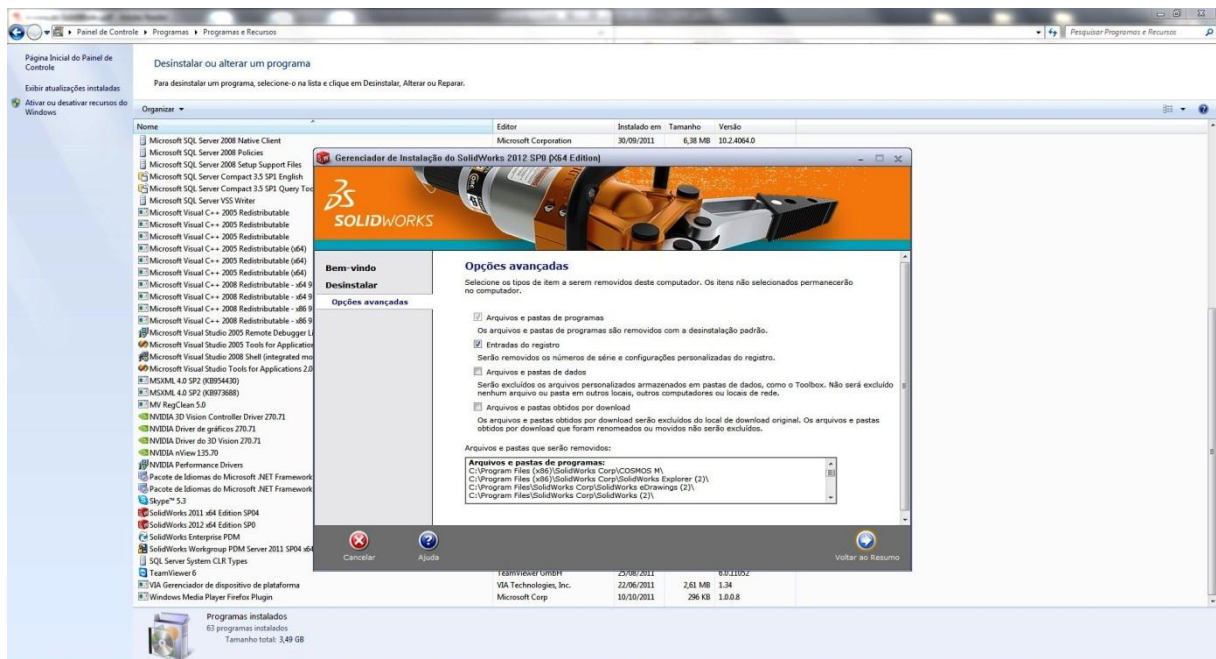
Painel de Controle ▸ Programas ▸ Programas e Recursos

Pesquisar Programas e Recursos

Página Inicial do Painel de Controle

Exibir atualizações instaladas

Ativar ou desativar recursos do Windows

Desinstalar ou alterar um programa

Para desinstalar um programa, selecione-o na lista e clique em Desinstalar, Alterar ou Reparar.

Organizar ▾

| Nome | Editor | Instalado em | Tamanho | Versão |
|---|---|---|---|---|
| Microsoft SQL Server 2008 Native Client | Microsoft Corporation | 30/09/2011 | 6,38 MB | 10.2.4064.0 |
| Microsoft SQL Server 2008 Policies | | | | |
| Microsoft SQL Server 2008 Setup Support Files | | | | |
| Microsoft SQL Server Compact 3.5 SP1 English | | | | |
| Microsoft SQL Server Compact 3.5 SP1 Query Too | | | | |
| Microsoft SQL Server VSS Writer | | | | |
| Microsoft Visual C++ 2005 Redistributable | | | | |
| Microsoft Visual C++ 2005 Redistributable | | | | |
| Microsoft Visual C++ 2005 Redistributable | | | | |
| Microsoft Visual C++ 2005 Redistributable (x64) | | | | |
| Microsoft Visual C++ 2005 Redistributable (x64) | | | | |
| Microsoft Visual C++ 2005 Redistributable (x64) | | | | |
| Microsoft Visual C++ 2008 Redistributable - x64 9 | | | | |
| Microsoft Visual C++ 2008 Redistributable - x64 9 | | | | |
| Microsoft Visual C++ 2008 Redistributable - x86 9 | | | | |
| Microsoft Visual C++ 2008 Redistributable - x86 9 | | | | |
| Microsoft Visual Studio 2005 Remote Debugger L | | | | |
| Microsoft Visual Studio 2005 Tools for Application | | | | |
| Microsoft Visual Studio 2008 Shell (integrated mo | | | | |
| Microsoft Visual Studio Tools for Applications 2.0 | | | | |
| MSXML 4.0 SP2 (KB954430) | | | | |
| MSXML 4.0 SP2 (KB973688) | | | | |
| MV RegClean 5.0 | | | | |
| NVIDIA 3D Vision Controller Driver 270.71 | | | | |
| NVIDIA Driver de gráficos 270.71 | | | | |
| NVIDIA Driver do 3D Vision 270.71 | | | | |
| NVIDIA nView 135.70 | | | | |
| NVIDIA Performance Drivers | | | | |
| Pacote de Idiomas do Microsoft .NET Framework | | | | |
| Pacote de Idiomas do Microsoft .NET Framework | | | | |
| Skype™ 5.3 | | | | |
| SolidWorks 2011 x64 Edition SP04 | | | | |
| SolidWorks 2012 x64 Edition SP0 | | | | |
| SolidWorks Enterprise PDM | | | | |
| SolidWorks Workgroup PDM Server 2011 SP04 x64 | | | | |
| SQL Server System CLR Types | | | | |
| TeamViewer 6 | TeamViewer GmbH | 25/08/2011 | | 6.0.11052 |
| VIA Gerenciador de dispositivo de plataforma | VIA Technologies, Inc. | 22/06/2011 | 2,61 MB | 1.34 |
| Windows Media Player Firefox Plugin | Microsoft Corp | 10/10/2011 | 296 KB | 1.0.0.8 |

Gerenciador de Instalação do SolidWorks 2012 SP0 (X64 Edition)

SOLIDWORKS

Bem-vindo
Desinstalar
Opções avançadas

Opções avançadas

Selecione os tipos de item a serem removidos deste computador. Os itens não selecionados permanecerão no computador.

Arquivos e pastas de programas
Os arquivos e pastas de programas são removidos com a desinstalação padrão.

Entradas do registro
Serão removidos os números de série e configurações personalizadas do registro.

Arquivos e pastas de dados
Serão excluídos os arquivos personalizados armazenados em pastas de dados, como o Toolbox. Não será excluído nenhum arquivo ou pasta em outros locais, outros computadores ou locais de rede.

Arquivos e pastas obtidos por download
Os arquivos e pastas obtidos por download serão excluídos do local de download original. Os arquivos e pastas obtidos por download que foram renomeados ou movidos não serão excluídos.

Arquivos e pastas que serão removidos:
Arquivos e pastas de programas:
C:\Program Files (x86)\SolidWorks Corp\COSMOS M\
C:\Program Files (x86)\SolidWorks Corp\SolidWorks Explorer (2)\
C:\Program Files\SolidWorks Corp\SolidWorks eDrawings (2)\
C:\Program Files\SolidWorks Corp\SolidWorks (2)\

Cancelar
Ajuda
Voltar ao Resumo

Programas instalados
63 programas instalados
Tamanho total: 3,49 GB